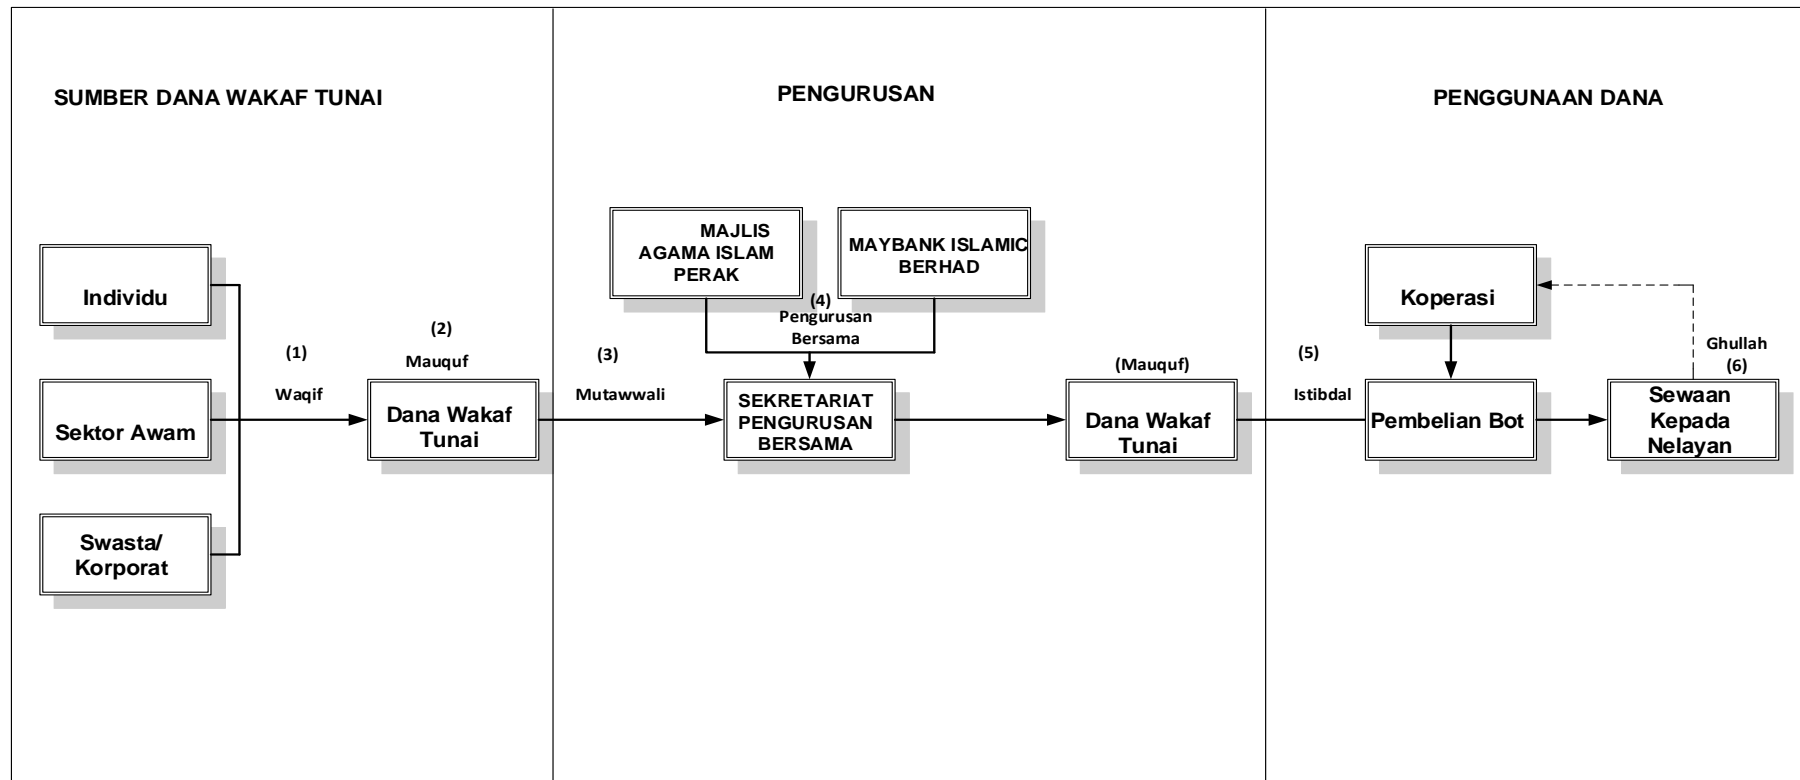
SUMBER DANA WAKAF TUNAI

PENGURUSAN

PENGGUNAAN DANA

Individu

Sektor Awam

Swasta/ Korporat

(1)

Waqif

(2)

Mauquf

Dana Wakaf Tunai

(3)

Mutawwali

MAJLIS AGAMA ISLAM PERAK

MAYBANK ISLAMIC BERHAD

(4)

Pengurusan Bersama

SEKRETARIAT PENGURUSAN BERSAMA

(Mauquf)

Dana Wakaf Tunai

(5)

Istibdal

Koperasi

Pembelian Bot

Ghullah

(6)

Sewaan Kepada Nelayan